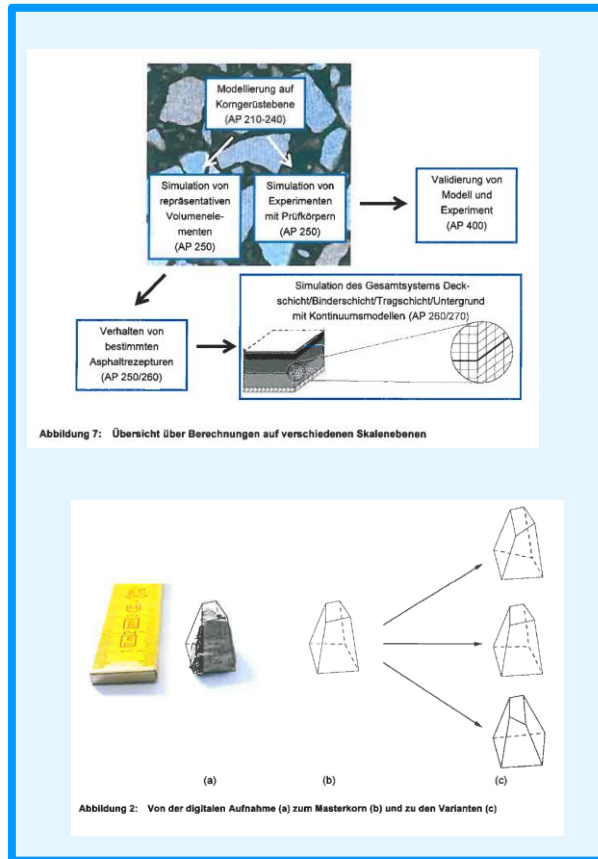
Modellierung auf Korngerüstebene (AP 210-240)

Simulation von repräsentativen Volumenelementen (AP 250)

Simulation von Experimenten mit Prüfkörpern (AP 250)

Validierung von Modell und Experiment (AP 400)

Verhalten von bestimmten Asphaltrezepturen (AP 250/260)

Simulation des Gesamtsystems Deckschicht/Binderschicht/Tragschicht/Untergrund mit Kontinuumsmodellen (AP 260/270)

Abbildung 7: Übersicht über Berechnungen auf verschiedenen Skalenebenen

(a)

(b)

(c)

Abbildung 2: Von der digitalen Aufnahme (a) zum Masterkorn (b) und zu den Varianten (c)